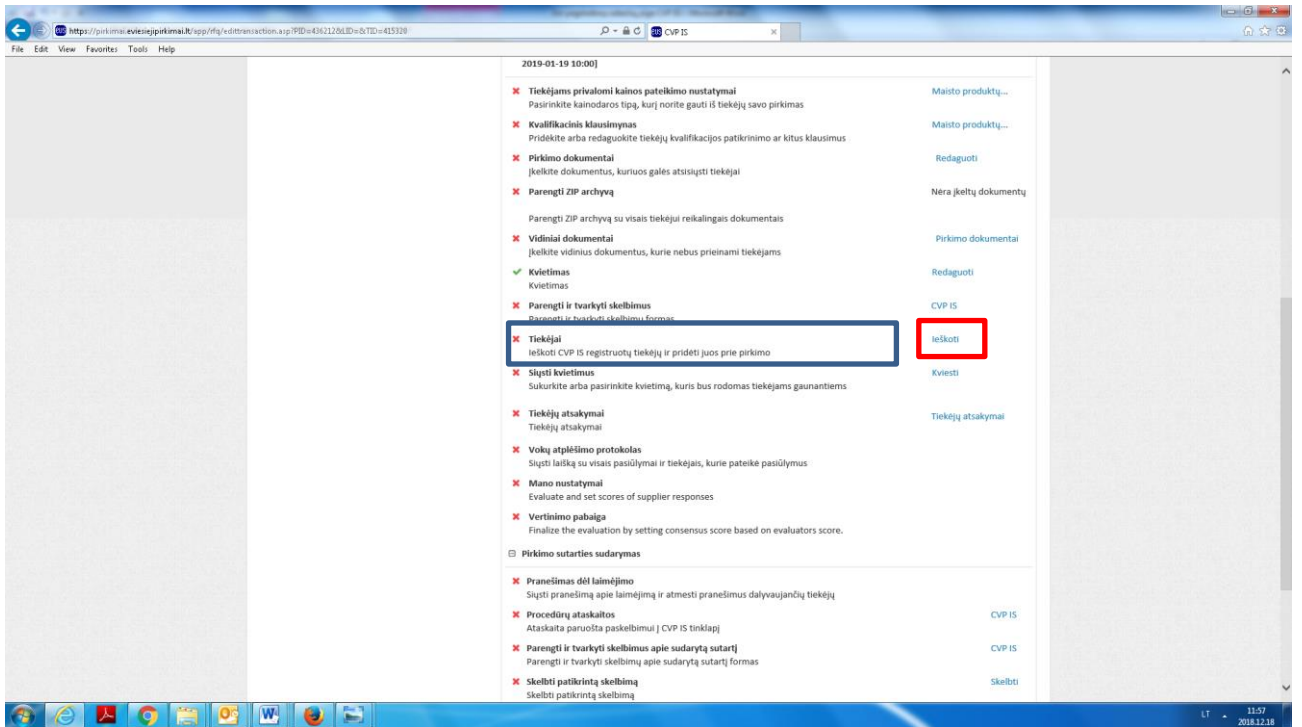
https://pirkimai.eviesiejipirkimai.lt/app/rfq/edittransaction.asp?PID=436212&LID=&TID=415320
CVP IS
File Edit View Favorites Tools Help

2019-01-19 10:00]

Tiekėjams privalomi kainos pateikimo nustatymai
Pasirinkite kainodaros tipą, kurį norite gauti iš tiekėjų savo pirkimas
Maisto produktų...

Kvalifikacinis klausimynas
Pridėkite arba redaguokite tiekėjų kvalifikacijos patikrinimo ar kitus klausimus
Maisto produktų...

Pirkimo dokumentai
Įkelkite dokumentus, kuriuos galės atsisiųsti tiekėjai
Redaguoti

Parengti ZIP archyvą
Nėra įkeltų dokumentų

Parengti ZIP archyvą su visais tiekėjui reikalingais dokumentais

Vidiniai dokumentai
Įkelkite vidinius dokumentus, kurie nebus prieinami tiekėjams
Pirkimo dokumentai

Kvietimas
Kvietimas
Redaguoti

Parengti ir tvarkyti skelbimus
Parengti ir tvarkyti skelbimų formas
CVP IS

Tiekėjai
Ieškoti CVP IS registruotų tiekėjų ir pridėti juos prie pirkimo
Ieškoti

Siųsti kvietimus
Sukurkite arba pasirinkite kvietimą, kuris bus rodomas tiekėjams gaunantiems
Kviesti

Tiekėjų atsakymai
Tiekėjų atsakymai
Tiekėjų atsakymai

Vokų atplėšimo protokolas
Siųsti laišką su visais pasiūlymai ir tiekėjais, kurie pateikė pasiūlymus

Mano nustatymai
Evaluate and set scores of supplier responses

Vertinimo pabaiga
Finalize the evaluation by setting consensus score based on evaluators score.

Pirkimo sutarties sudarymas

Pranešimas dėl laimėjimo
Siųsti pranešimą apie laimėjimą ir atmesti pranešimus dalyvaujančių tiekėjų

Procedūrų ataskaitos
Ataskaita paruošta paskelbimui į CVP IS tinklapį
CVP IS

Parengti ir tvarkyti skelbimus apie sudarytą sutartį
Parengti ir tvarkyti skelbimų apie sudarytą sutartį formas
CVP IS

Skelbti patikrintą skelbimą
Skelbti patikrintą skelbimą
Skelbti

LT 11:57 2018.12.18